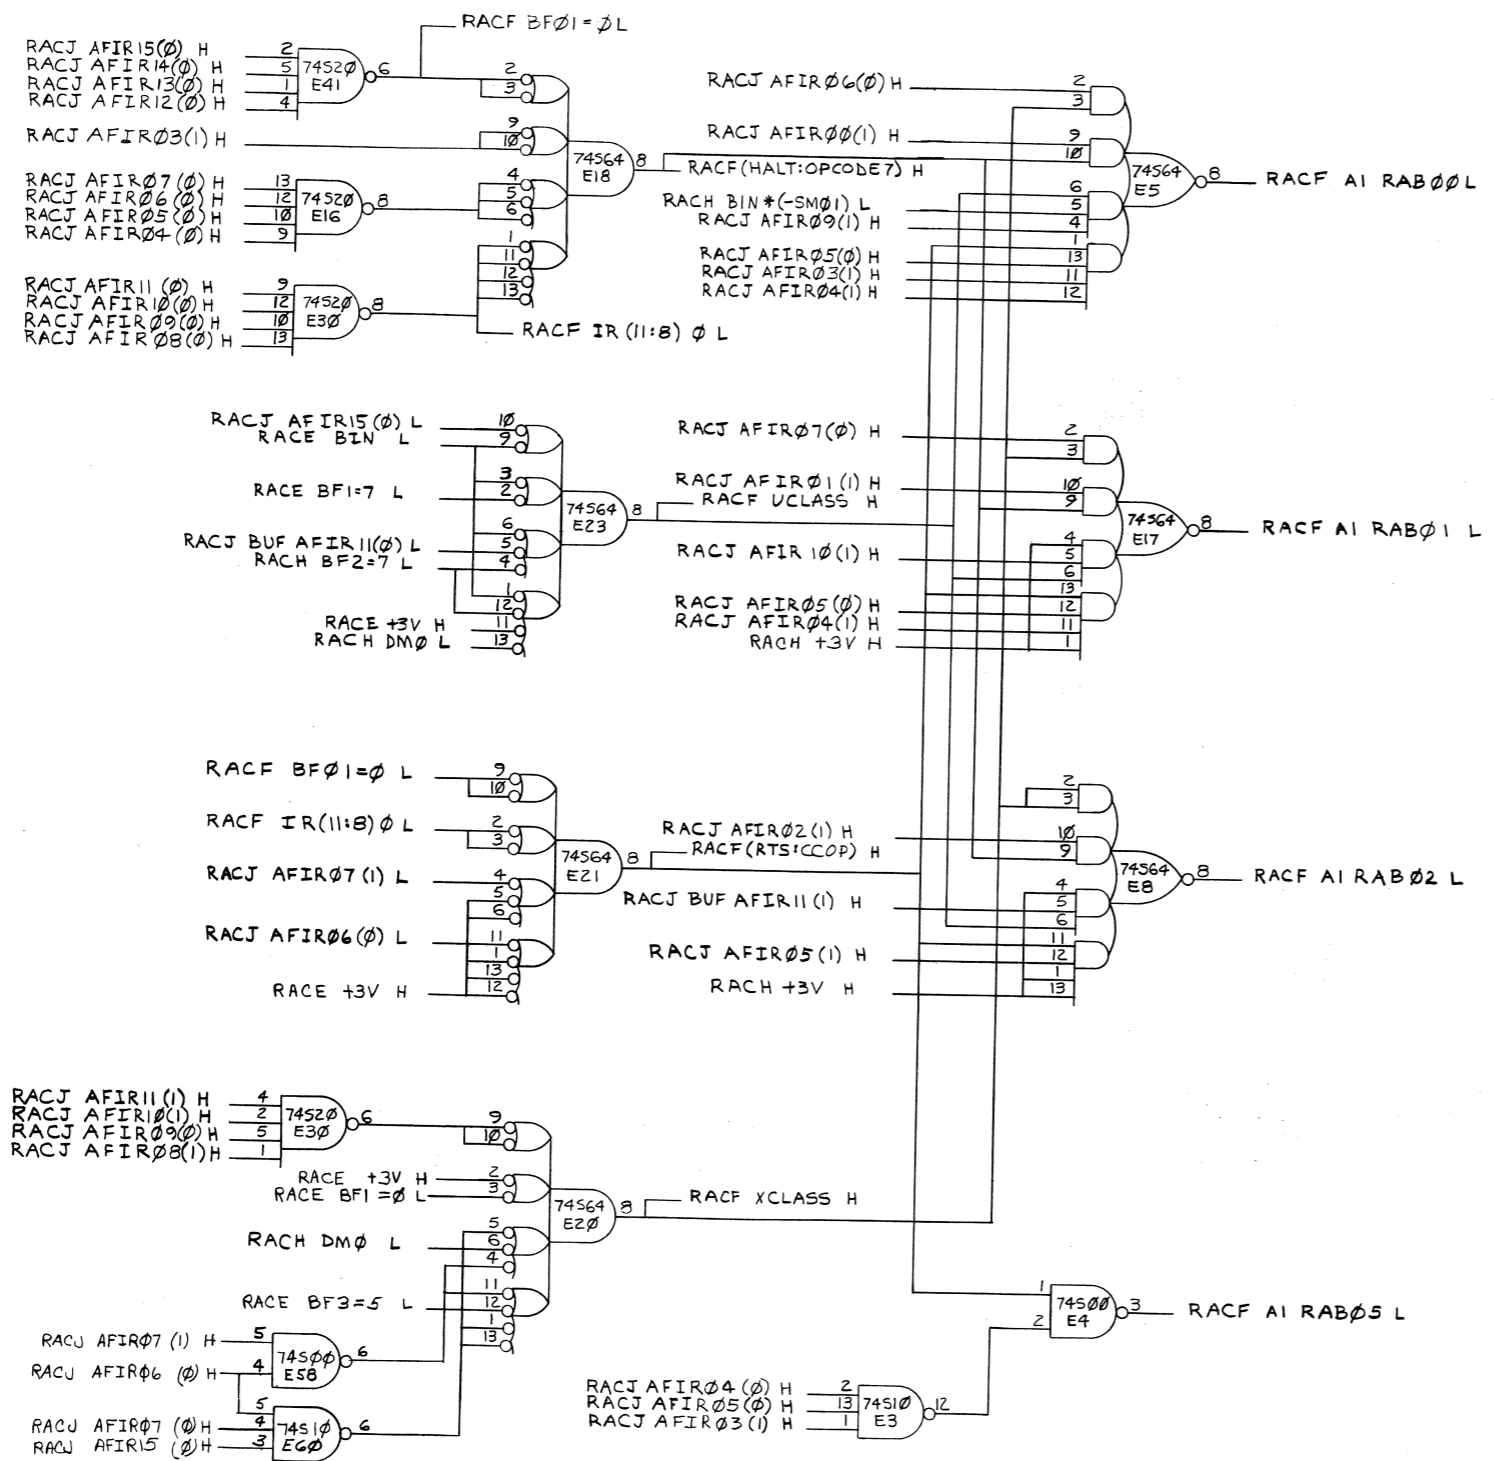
RACF BFØ1 = ØL
RACJ AFIR15(Ø) H
RACJ AFIR14(Ø) H
RACJ AFIR13(Ø) H
RACJ AFIR12(Ø) H
2
5
1
4
74S20
E41
6
2
3
RACJ AFIRØ3(1) H
9
10
RACJ AFIRØ7(Ø) H
RACJ AFIRØ6(Ø) H
RACJ AFIRØ5(Ø) H
RACJ AFIRØ4(Ø) H
13
12
10
9
74S20
E16
8
4
5
6
74S64
E18
8
1
11
12
13
RACJ AFIR11(Ø) H
RACJ AFIR10(Ø) H
RACJ AFIRØ9(Ø) H
RACJ AFIRØ8(Ø) H
9
12
10
13
74S20
E30
8
RACF IR (11:8) Ø L

RACJ AFIRØ6(Ø) H
RACJ AFIRØØ(1) H
RACF(HALT:OPCODE7) H
RACH BIN*(-SMØ1) L
RACJ AFIRØ9(1) H
RACJ AFIRØ5(Ø) H
RACJ AFIRØ3(1) H
RACJ AFIRØ4(1) H
2
3
9
10
6
5
4
1
13
11
12
74S64
E5
8
RACF AI RABØØL

RACJ AFIR15(Ø) L
RACE BIN L
10
9
RACE BF1=7 L
3
2
RACJ BUF AFIR11(Ø) L
RACH BF2=7 L
6
5
4
74S64
E23
8
1
12
RACE +3V H
RACH DMØ L
11
13

RACJ AFIRØ7(Ø) H
RACJ AFIRØ1(1) H
RACF UCLASS H
RACJ AFIR 10(1) H
RACJ AFIRØ5(Ø) H
RACJ AFIRØ4(1) H
RACH +3V H
2
3
10
9
4
5
6
13
12
11
1
74S64
E17
8
RACF AI RABØ1 L

RACF BFØ1=Ø L
9
10
RACF IR(11:8) Ø L
2
3
RACJ AFIRØ7(1) L
4
5
6
74S64
E21
8
RACJ AFIRØ6(Ø) L
11
1
13
12
RACE +3V H

RACJ AFIRØ2(1) H
RACF(RTS:CCOP) H
RACJ BUF AFIR11(1) H
RACJ AFIRØ5(1) H
RACH +3V H
2
3
10
9
4
5
6
11
12
1
13
74S64
E8
8
RACF AI RABØ2 L

RACJ AFIR11(1) H
RACJ AFIR10(1) H
RACJ AFIRØ9(Ø) H
RACJ AFIRØ8(1) H
4
2
5
1
74S20
E30
6
9
10
RACE +3V H
RACE BF1 =Ø L
2
3
74S64
E20
8
RACF XCLASS H
RACH DMØ L
5
6
4
RACE BF3=5 L
11
12
1
13
RACJ AFIRØ7 (1) H
RACJ AFIRØ6 (Ø) H
5
4
74S00
E58
6
RACJ AFIRØ7 (Ø) H
RACJ AFIR15 (Ø) H
5
4
3
74S10
E6Ø
6

1
2
74S00
E4
3
RACF AI RABØ5 L
RACJ AFIRØ4 (Ø) H
RACJ AFIRØ5(Ø) H
RACJ AFIRØ3(1) H
2
13
1
74S10
E3
12